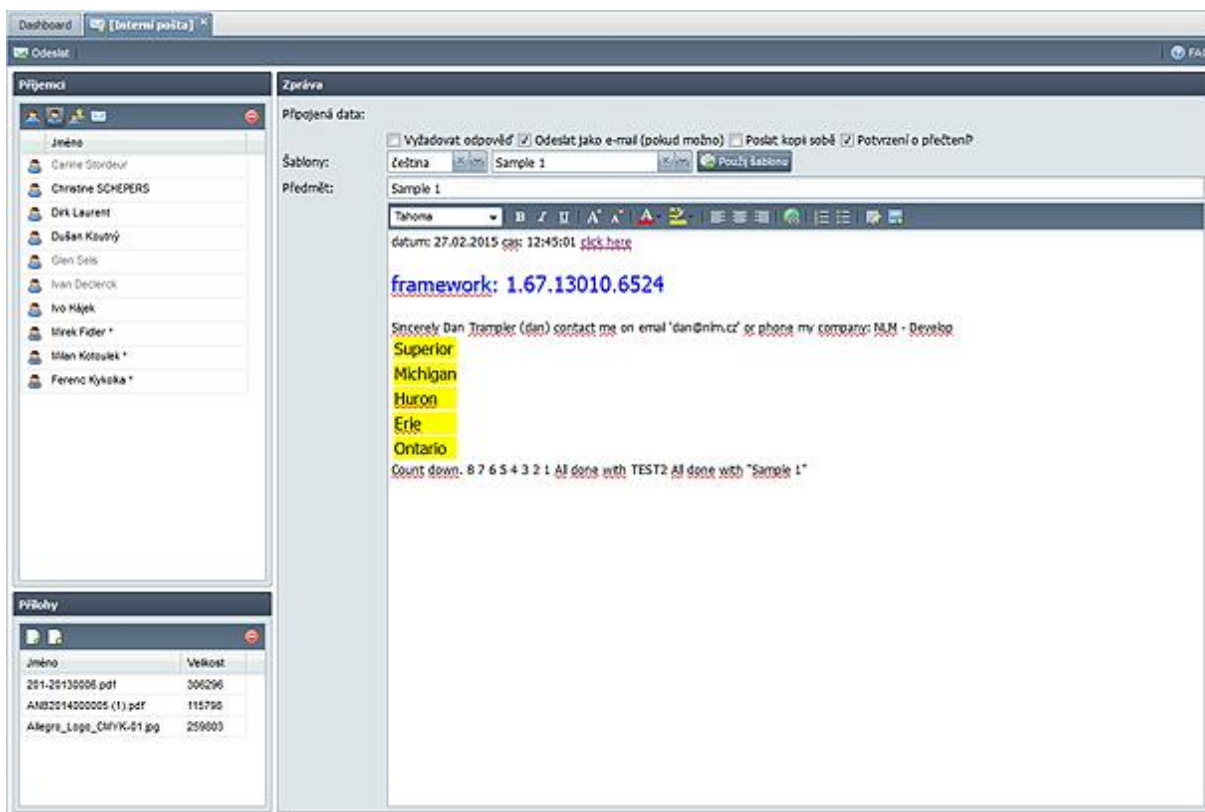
Dashboard | [Interní pošta] ×

Odeslat

FA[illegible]

Příjemci

Jméno

Carine Stordeur
Christine SCHEPERS
Dirk Laurent
Dušan Koutný
Glen Seis
Ivan Declerck
Ivo Hájek
Mirek Fidler *
Milan Kotoulek *
Ferenc Kykolka *

Přílohy

| Jméno | Velikost |
|---|---|
| 201-20130006.pdf | 306296 |
| ANB2014000005 (1).pdf | 115796 |
| Allegro_Logo_CMYK-01.jpg | 259803 |

Zpráva

Připojená data:

Vyžadovat odpověď Odeslat jako e-mail (pokud možno) Poslat kopii sobě Potvrzení o přečtení?

Šablony: čeština Sample 1 Použij šablonu

Předmět: Sample 1

Tahoma

datum: 27.02.2015 čas: 12:45:01 click here

framework: 1.67.13010.6524

Sincerely Dan Trampler (dan) contact me on email 'dan@nlm.cz' or phone my company: NLN - Develop

Superior
Michigan
Huron
Erie
Ontario

Count down. 8 7 6 5 4 3 2 1 All done with TEST2 All done with "Sample 1"